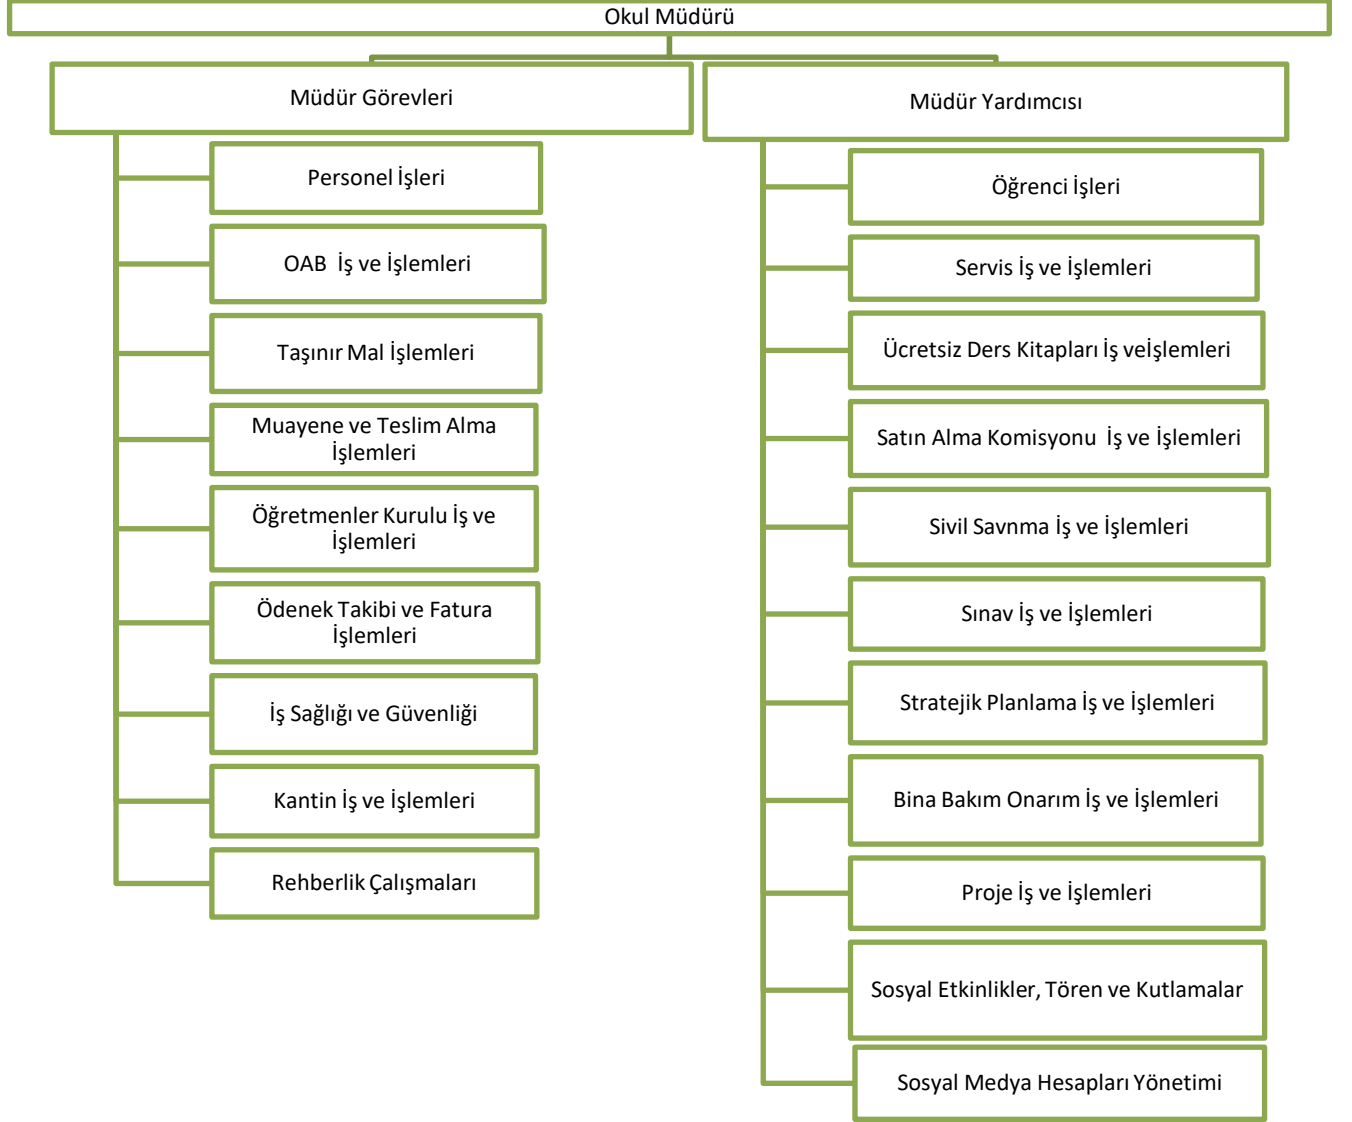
Okul Müdürü

Müdür Görevleri

Personel İşleri

OAB İş ve İşlemleri

Taşınır Mal İşlemleri

Muayene ve Teslim Alma İşlemleri

Öğretmenler Kurulu İş ve İşlemleri

Ödenek Takibi ve Fatura İşlemleri

İş Sağlığı ve Güvenliği

Kantin İş ve İşlemleri

Rehberlik Çalışmaları

Müdür Yardımcısı

Öğrenci İşleri

Servis İş ve İşlemleri

Ücretsiz Ders Kitapları İş veİşlemleri

Satın Alma Komisyonu İş ve İşlemleri

Sivil Savnma İş ve İşlemleri

Sınav İş ve İşlemleri

Stratejik Planlama İş ve İşlemleri

Bina Bakım Onarım İş ve İşlemleri

Proje İş ve İşlemleri

Sosyal Etkinlikler, Tören ve Kutlamalar

Sosyal Medya Hesapları Yönetimi